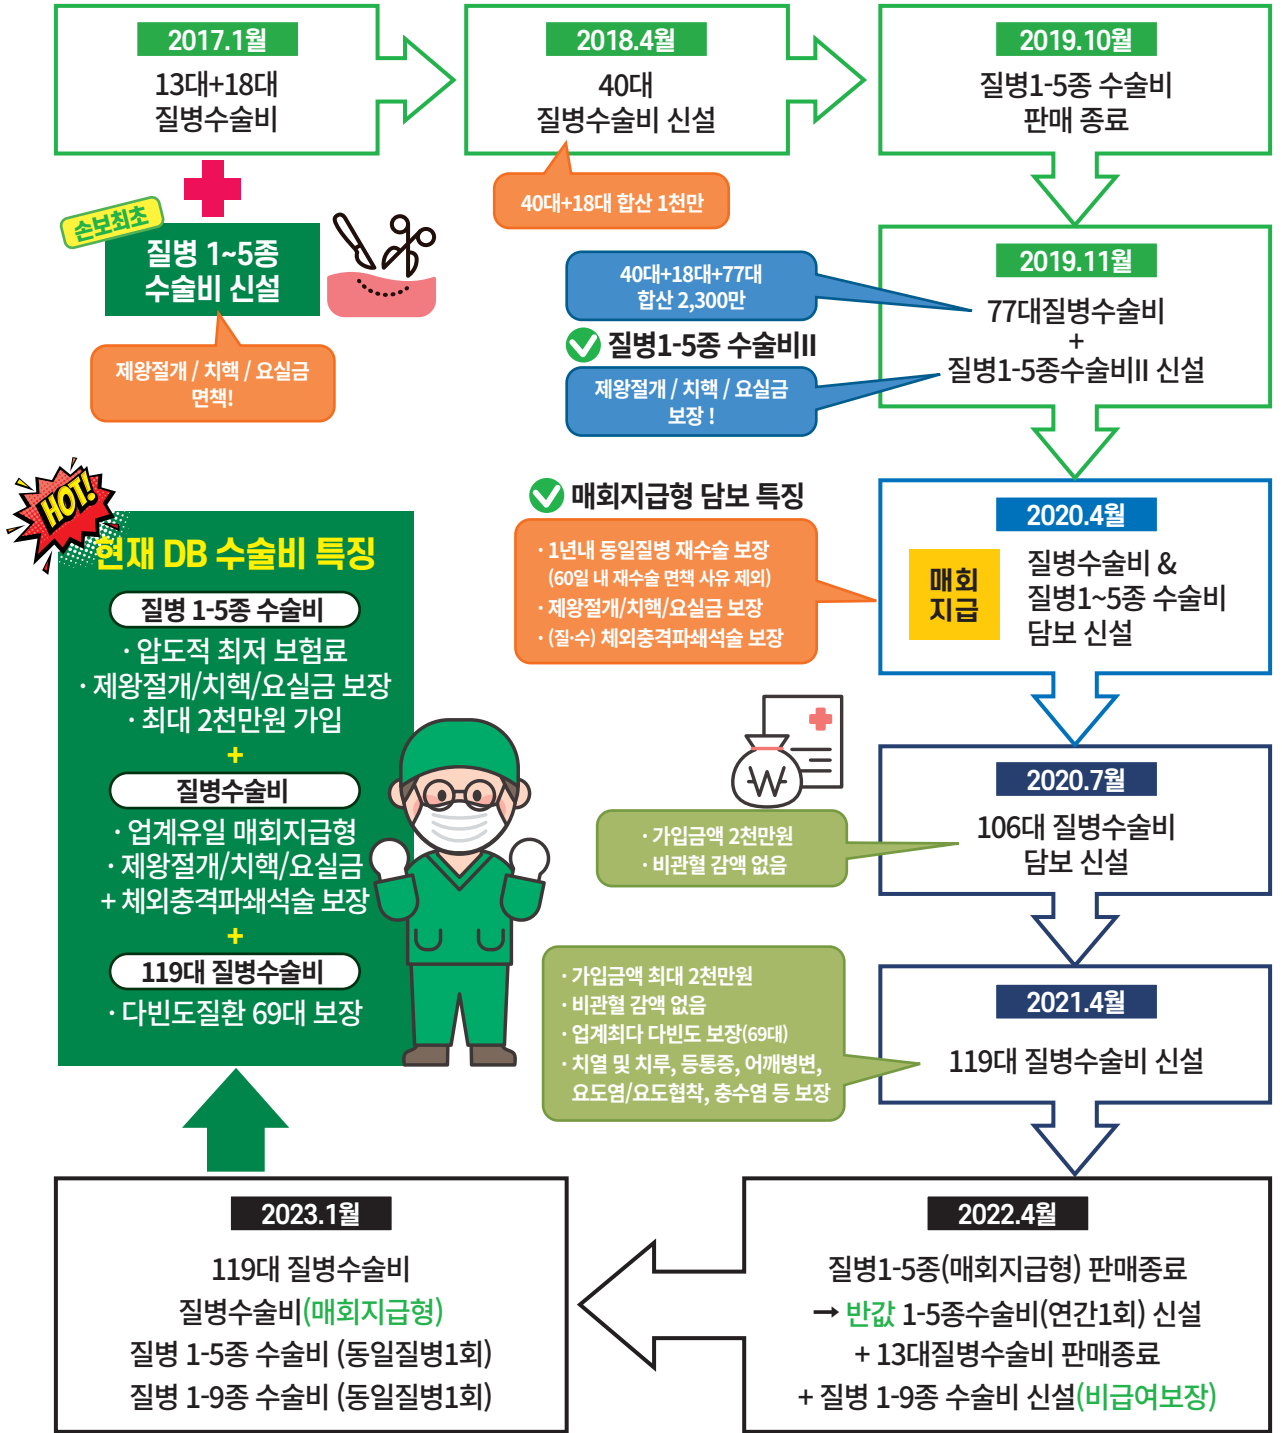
2017.1월
13대+18대
질병수술비

손보최초
질병 1~5종
수술비 신설

제왕절개 / 치핵 / 요실금
면책!

2018.4월
40대
질병수술비 신설

40대+18대 합산 1천만

2019.10월
질병1-5종 수술비
판매 종료

2019.11월
77대질병수술비
+
질병1-5종수술비II 신설

40대+18대+77대
합산 2,300만

질병1-5종 수술비II

제왕절개 / 치핵 / 요실금
보장 !

매회지급형 담보 특징

· 1년내 동일질병 재수술 보장
(60일 내 재수술 면책 사유 제외)
· 제왕절개/치핵/요실금 보장
· (질·수) 체외충격파쇄석술 보장

2020.4월
매회
지급
질병수술비 &
질병1~5종 수술비
담보 신설

HOT!
현재 DB 수술비 특징

질병 1-5종 수술비
· 압도적 최저 보험료
· 제왕절개/치핵/요실금 보장
· 최대 2천만원 가입
+
질병수술비
· 업계유일 매회지급형
· 제왕절개/치핵/요실금
+ 체외충격파쇄석술 보장
+
119대 질병수술비
· 다빈도질환 69대 보장

· 가입금액 2천만원
· 비관혈 감액 없음

2020.7월
106대 질병수술비
담보 신설

· 가입금액 최대 2천만원
· 비관혈 감액 없음
· 업계최다 다빈도 보장(69대)
· 치열 및 치루, 등통증, 어깨병변,
요도염/요도협착, 충수염 등 보장

2021.4월
119대 질병수술비 신설

2023.1월
119대 질병수술비
질병수술비(매회지급형)
질병 1-5종 수술비 (동일질병1회)
질병 1-9종 수술비 (동일질병1회)

2022.4월
질병1-5종(매회지급형) 판매종료
→ 반값 1-5종수술비(연간1회) 신설
+ 13대질병수술비 판매종료
+ 질병 1-9종 수술비 신설(비급여보장)